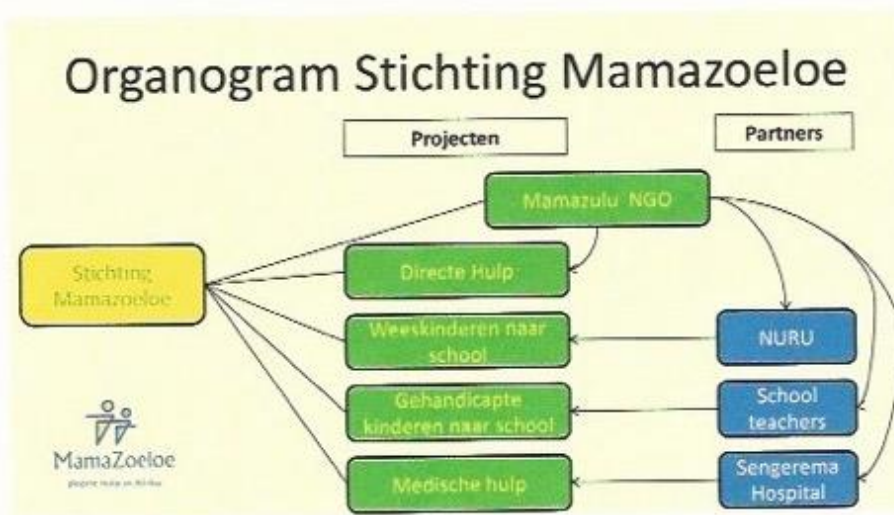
Organogram Stichting Mamazoeloe

Projecten

Partners

Mamazulu NGO

Stichting Mamazoeloe

Directe Hulp

Weeskinderen naar school

NURU

Gehandicapte kinderen naar school

School teachers

MamaZoeloe

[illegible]

Medische hulp

Sengerema Hospital